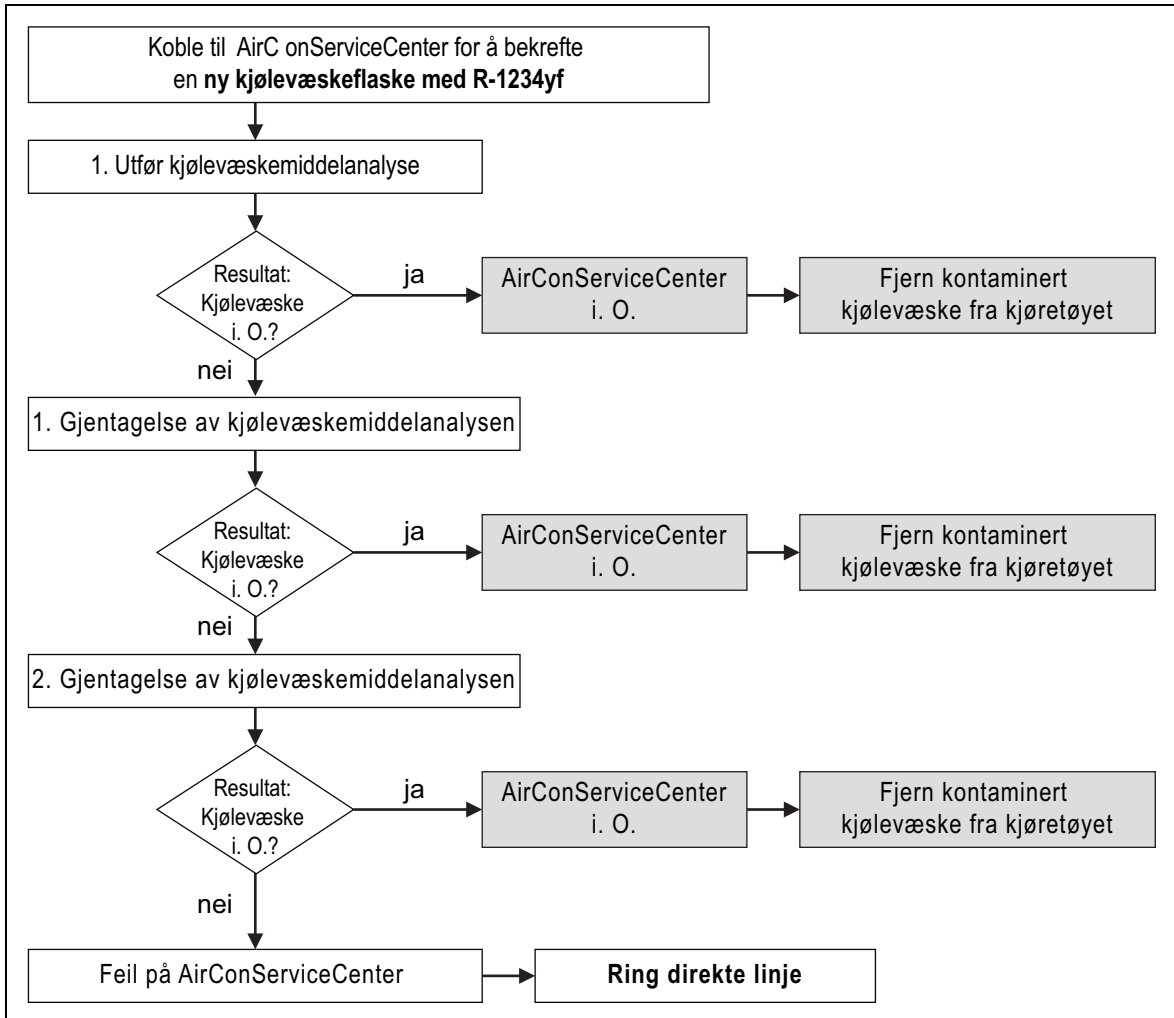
Koble til AirC onServiceCenter for å bekrefte en **ny kjølevæskeflaske med R-1234yf**

1. Utfør kjølevæskemiddelanalyse

Resultat: Kjølevæske i. O.?

ja

AirConServiceCenter i. O.

Fjern kontaminert kjølevæske fra kjøretøyet

nei

1. Gjentagelse av kjølevæskemiddelanalysen

Resultat: Kjølevæske i. O.?

ja

AirConServiceCenter i. O.

Fjern kontaminert kjølevæske fra kjøretøyet

nei

2. Gjentagelse av kjølevæskemiddelanalysen

Resultat: Kjølevæske i. O.?

ja

AirConServiceCenter i. O.

Fjern kontaminert kjølevæske fra kjøretøyet

nei

Feil på AirConServiceCenter

**Ring direkte linje**